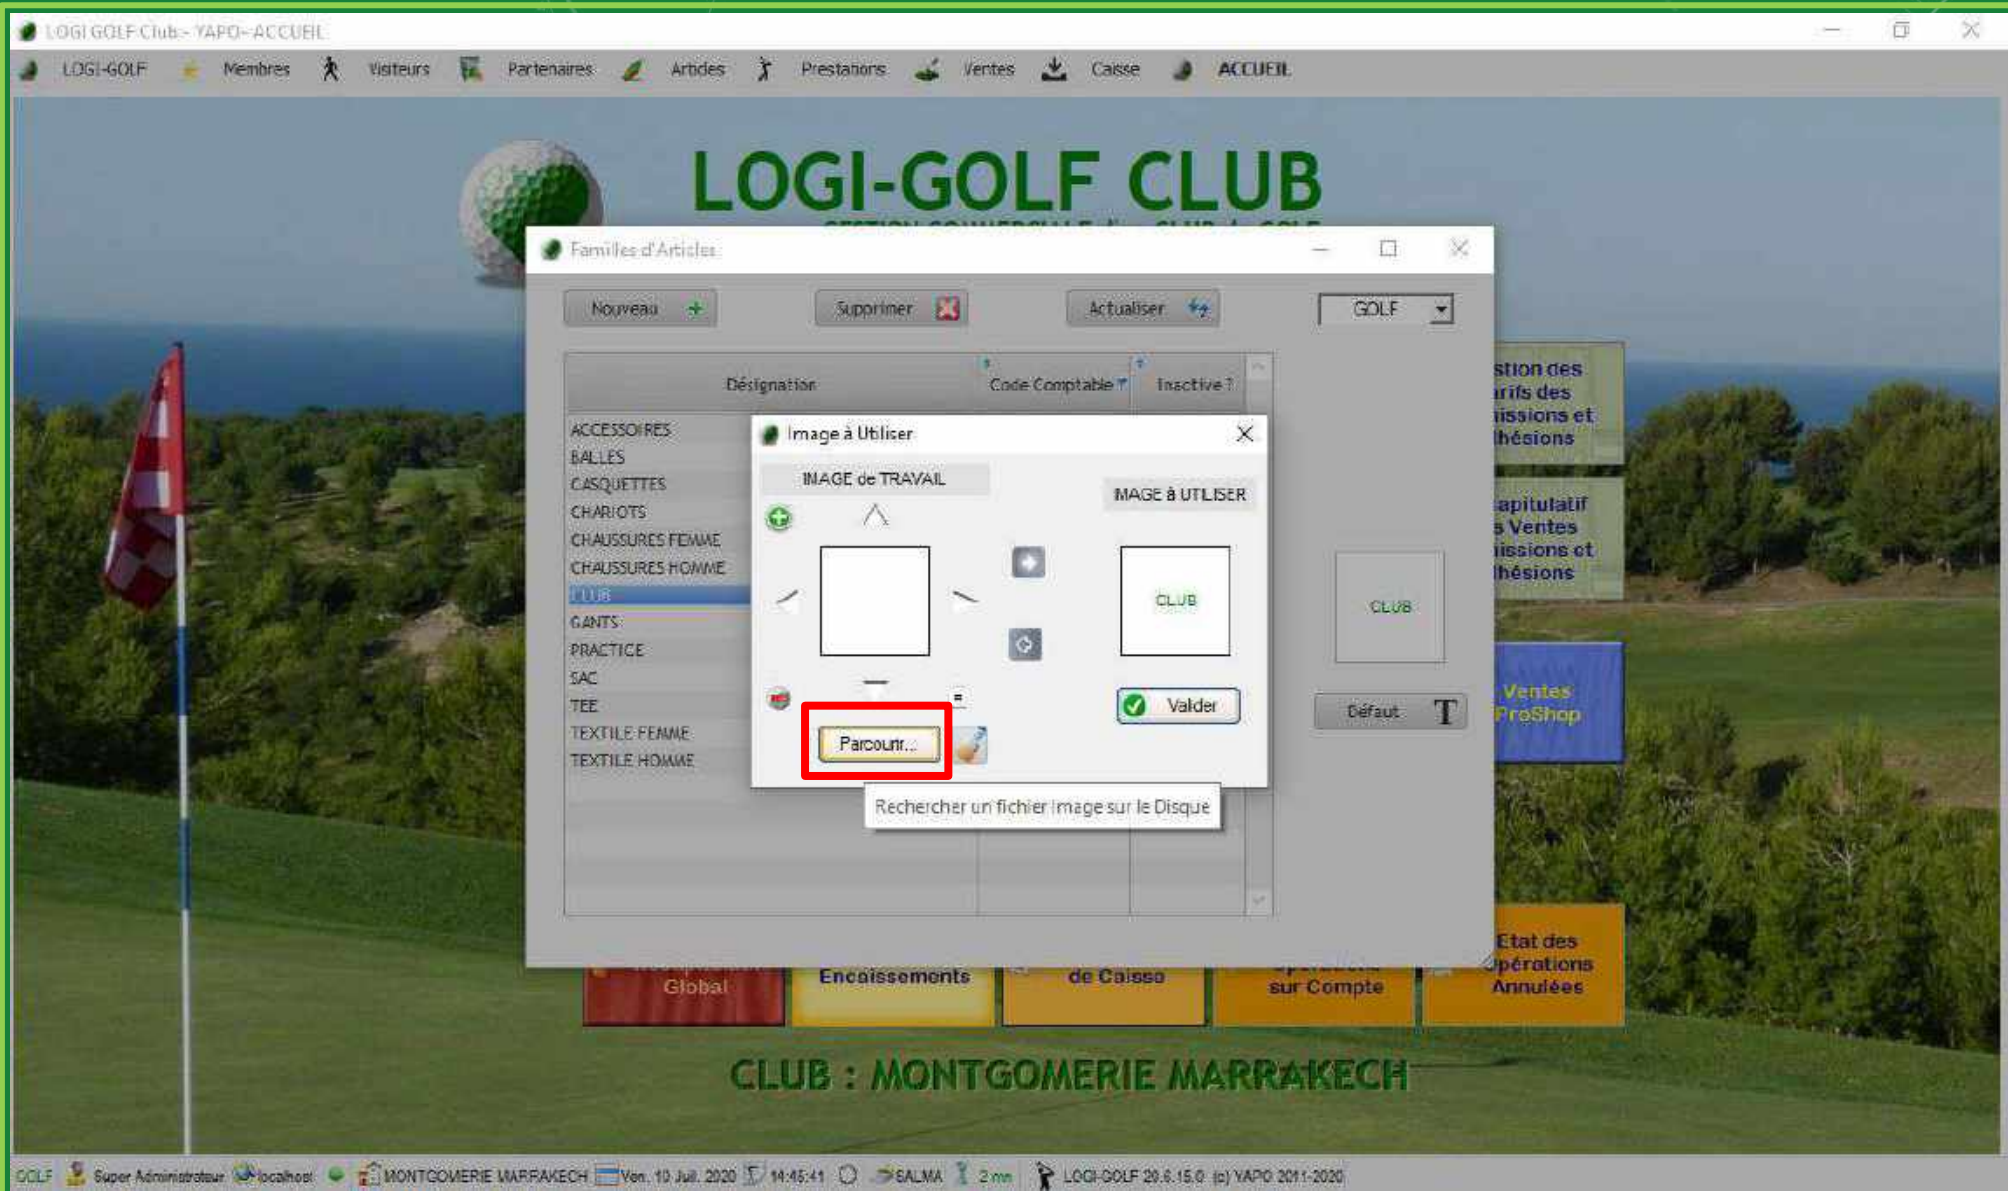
LOGI GOLF Club - YAPO - ACCUEIL

LOGI-GOLF Membres Visiteurs Partenaires Articles Prestations Ventes Caisse ACCUEIL

LOGI-GOLF CLUB

Familles d'Articles

Nouveau Supprimer Actualiser GOLF

| Désignation | Code Comptable | Inactive ? |
|---|---|---|
| ACCESSOIRES | | |
| BALLES | | |
| CASQUETTES | | |
| CHARIOTS | | |
| CHAUSSURES FEMME | | |
| CHAUSSURES HOMME | | |
| CLUB | | |
| GANTS | | |
| PRACTICE | | |
| SAC | | |
| TEE | | |
| TEXTILE FEMME | | |
| TEXTILE HOMME | | |

Image à Utiliser

IMAGE de TRAVAIL

IMAGE à UTILISER

CLUB

Valider

Parcourir...

Rechercher un fichier image sur le Disque

CLUB

Défaut

stion des rifs des nissions et lhésions

apitulatif s Ventes nissions et lhésions

Ventes ProShop

Global Encaissements de Caisse sur Compte Etat des Opérations Annulées

CLUB : MONTGOMERIE MARRAKECH

GOLF Super Administrateur localhost MONTGOMERIE MARRAKECH Ven. 10 Juil. 2020 14:45:41 SALMA 2 mn LOGI-GOLF 20.6.15.0 (c) YAPO 2011-2020